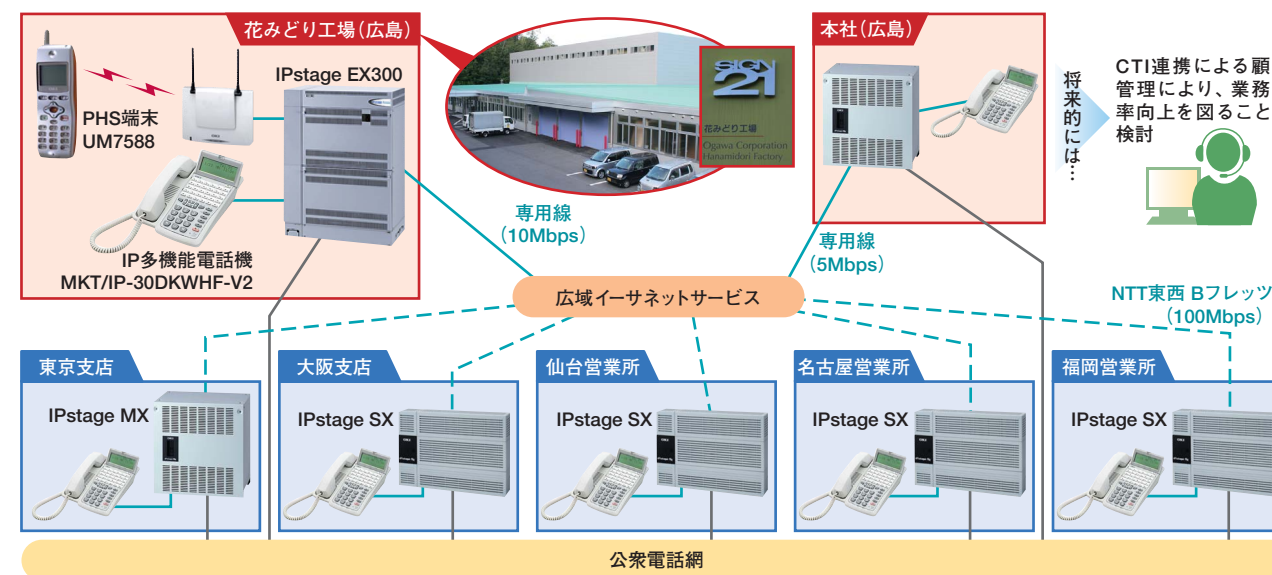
花みどり工場（広島）

PHS端末
UM7588

IPstage EX300

IP多機能電話機
MKT/IP-30DKWHF-V2

SIGN 21
花みどり工場
Ogawa Corporation
Hanamidori Factory

本社（広島）

将来的には…

CTI連携による顧管理により、業務率向上を図ること検討

専用線
（10Mbps）

専用線
（5Mbps）

広域イーサネットサービス

NTT東西 Bフレッツ
（100Mbps）

東京支店
IPstage MX

大阪支店
IPstage SX

仙台営業所
IPstage SX

名古屋営業所
IPstage SX

福岡営業所
IPstage SX

公衆電話網